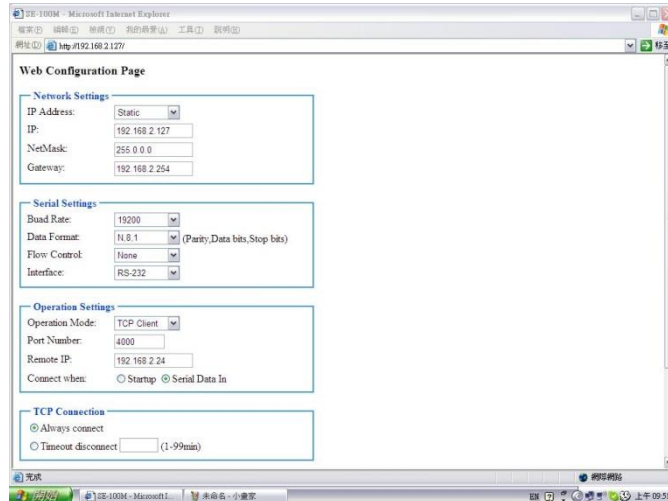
SE-100M - Microsoft Internet Explorer
檔案(F) 編輯(E) 檢視(V) 我的最愛(A) 工具(T) 說明(H)
網址(D) http://192.168.2.127/
移至

Web Configuration Page

Network Settings
IP Address: Static
IP: 192.168.2.127
NetMask: 255.0.0.0
Gateway: 192.168.2.254

Serial Settings
Buad Rate: 19200
Data Format: N,8,1 (Parity,Data bits,Stop bits)
Flow Control: None
Interface: RS-232

Operation Settings
Operation Mode: TCP Client
Port Number: 4000
Remote IP: 192.168.2.24
Connect when: Startup Serial Data In

TCP Connection
Always connect
Timeout disconnect (1-99min)

完成
網際網路
開始 SE-100M - Microsoft I... 未命名 - 小畫家
EN 上午 09:5